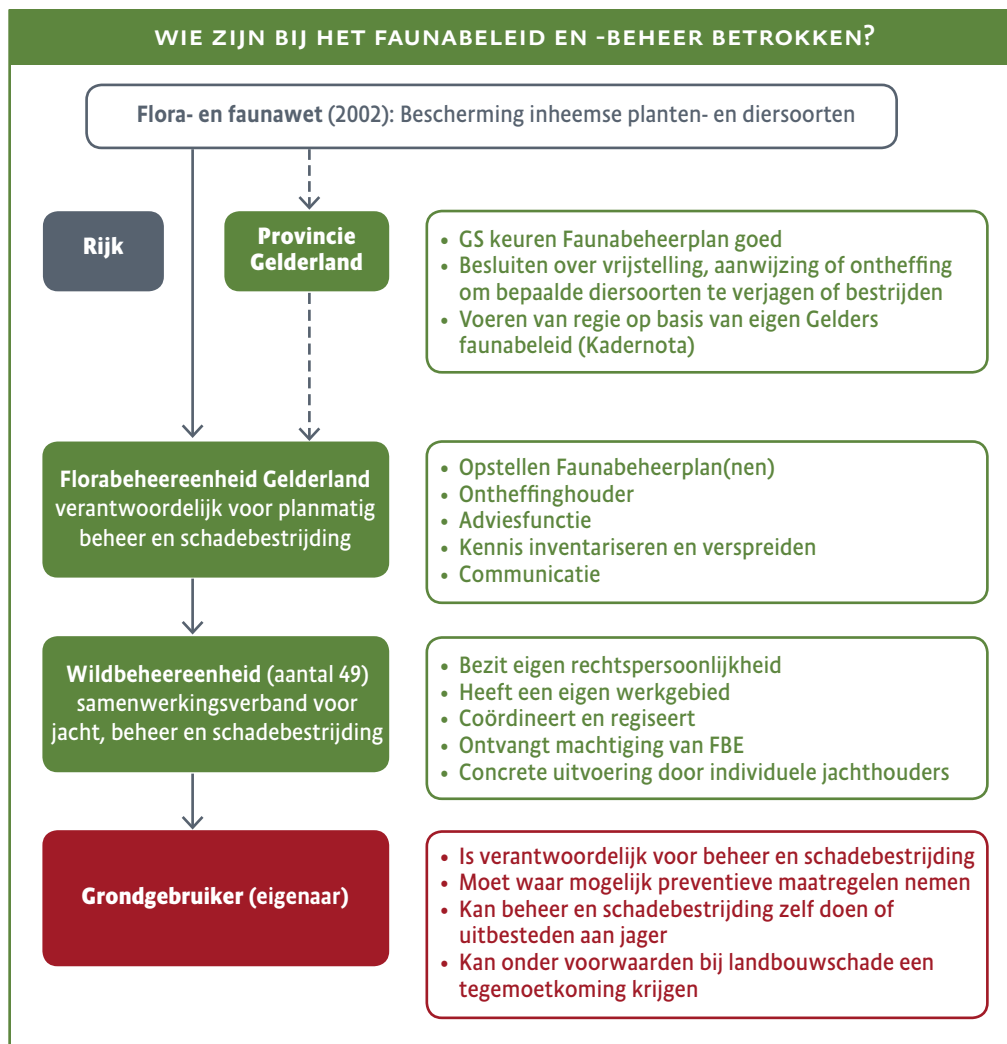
WIE ZIJN BIJ HET FAUNABELEID EN -BEHEER BETROKKEN?

Flora- en faunawet (2002): Bescherming inheemse planten- en diersoorten

Rijk

Provincie Gelderland

• GS keuren Faunabeheerplan goed
• Besluiten over vrijstelling, aanwijzing of ontheffing om bepaalde diersoorten te verjagen of bestrijden
• Voeren van regie op basis van eigen Gelders faunabeleid (Kadernota)

Florabeheereenheid Gelderland verantwoordelijk voor planmatig beheer en schadebestrijding

• Opstellen Faunabeheerplan(nen)
• Ontheffinghouder
• Adviesfunctie
• Kennis inventariseren en verspreiden
• Communicatie

Wildbeheereenheid (aantal 49) samenwerkingsverband voor jacht, beheer en schadebestrijding

• Bezit eigen rechtspersoonlijkheid
• Heeft een eigen werkgebied
• Coördineert en regiseert
• Ontvangt machtiging van FBE
• Concrete uitvoering door individuele jachthouders

Grondgebruiker (eigenaar)

• Is verantwoordelijk voor beheer en schadebestrijding
• Moet waar mogelijk preventieve maatregelen nemen
• Kan beheer en schadebestrijding zelf doen of uitbesteden aan jager
• Kan onder voorwaarden bij landbouwschade een tegemoetkoming krijgen